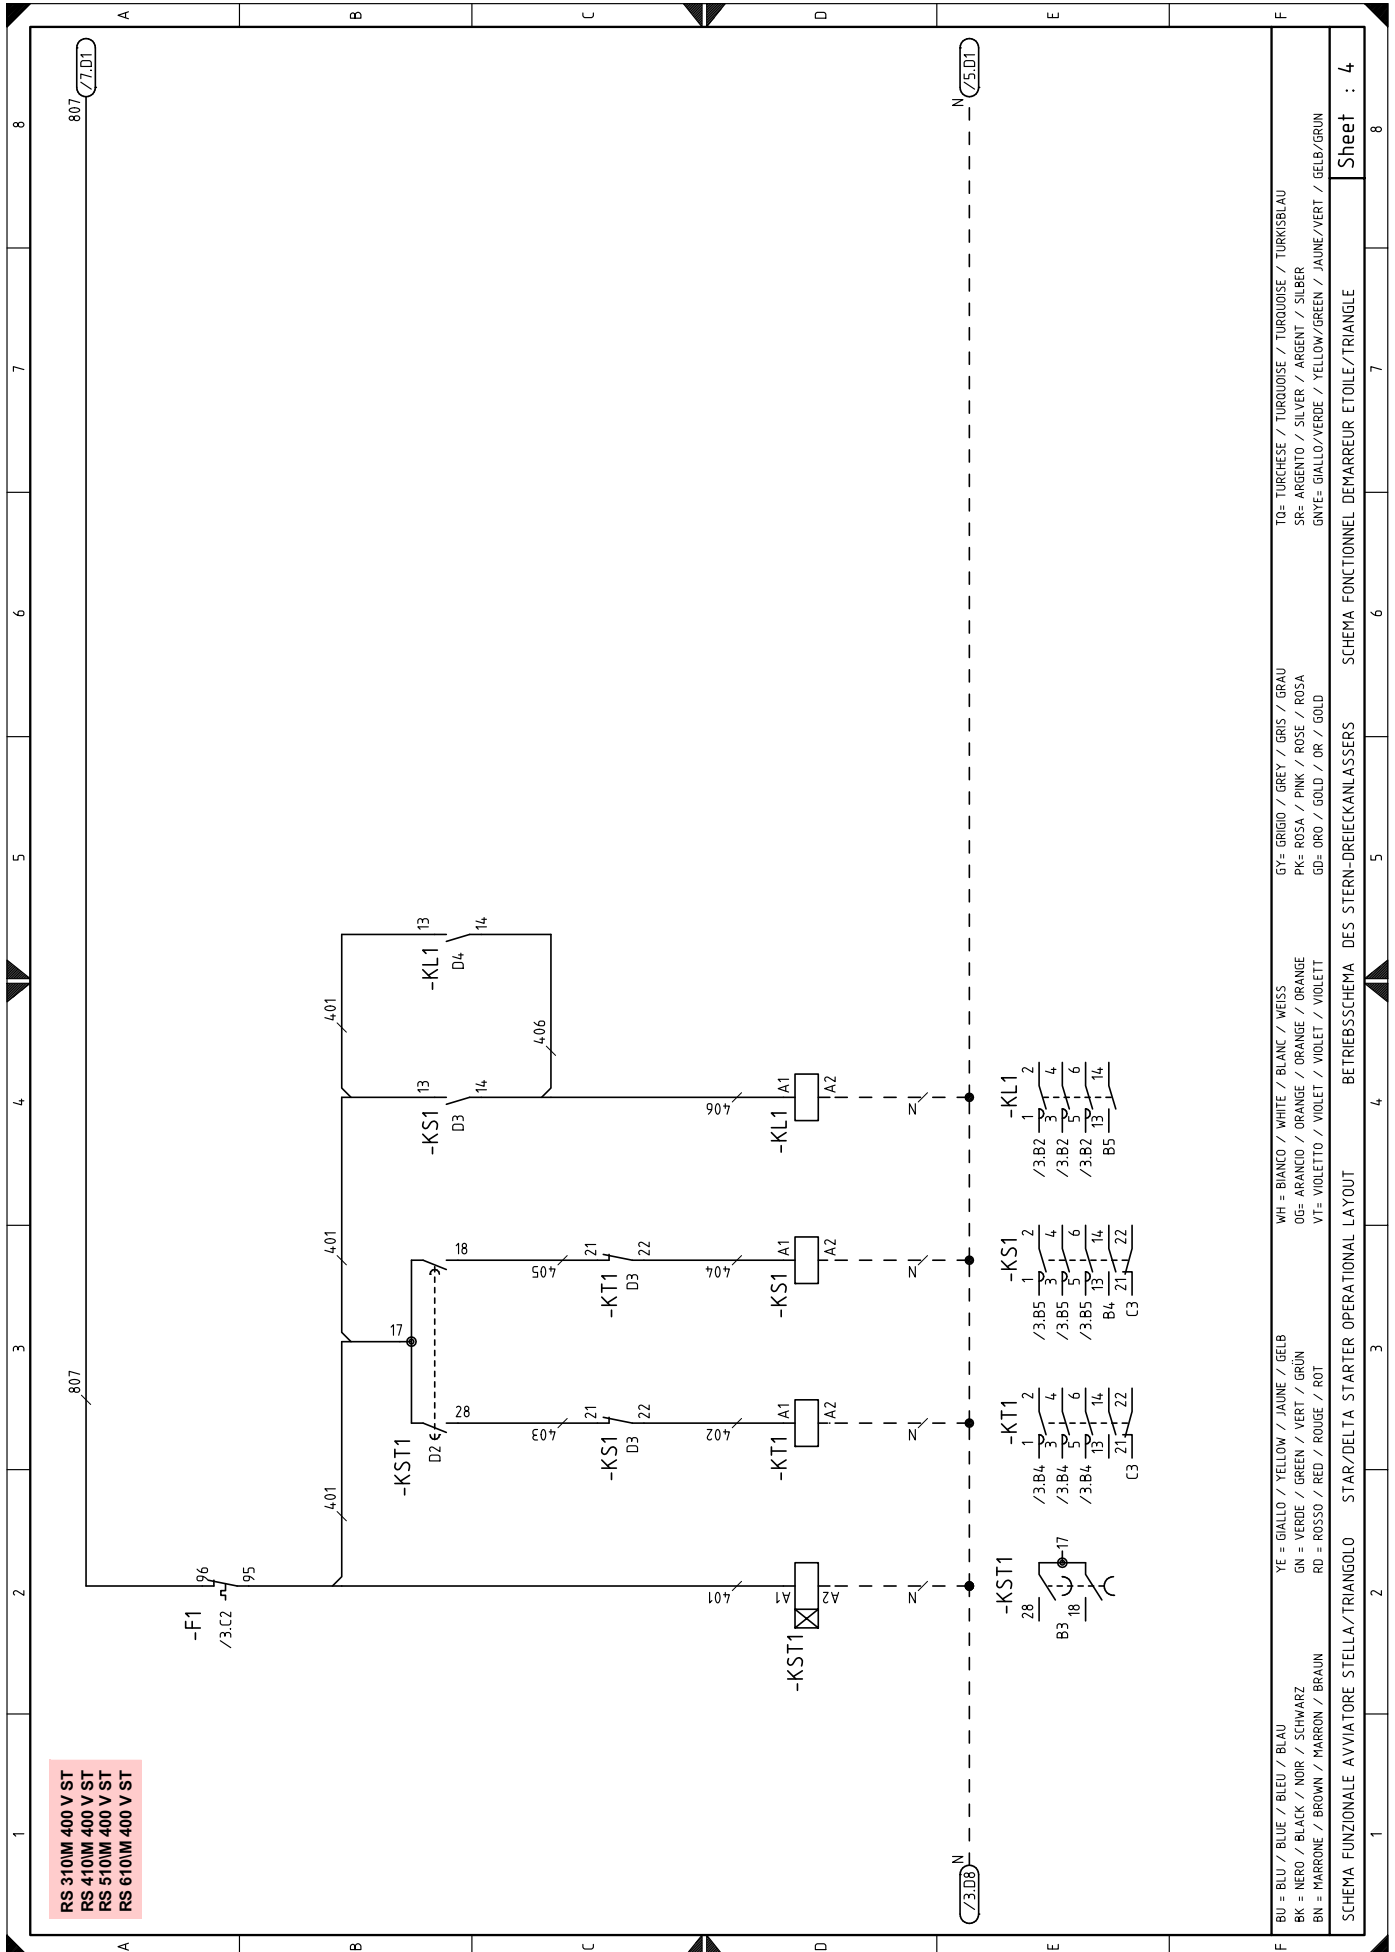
RS 310\M 400 V ST
RS 410\M 400 V ST
RS 510\M 400 V ST
RS 610\M 400 V ST

/7.D1
807
/5.D1
N
/3.D8
N

807
-F1
/3.C2
96
95
401
401
401
-KST1
D2
17
18
28
405
403
-KT1
D3
21
22
-KS1
D3
21
22
404
402
-KS1
A1
A2
-KT1
A1
A2
-KST1
A1
A2
401
-KS1
D3
13
14
-KL1
D4
13
14
406
406
-KL1
A1
A2
N
N
N
N

-KL1
/3.B2 1 2
/3.B2 3 4
/3.B2 5 6
B5 13 14

-KS1
/3.B5 1 2
/3.B5 3 4
/3.B5 5 6
B4 13 14
C3 21 22

-KT1
/3.B4 1 2
/3.B4 3 4
/3.B4 5 6
13 14
C3 21 22

-KST1
28
B3 18
17

BU = BLU / BLUE / BLEU / BLAU
BK = NERO / BLACK / NOIR / SCHWARZ
BN = MARRONE / BROWN / MARRON / BRAUN
YE = GIALLO / YELLOW / JAUNE / GELB
GN = VERDE / GREEN / VERT / GRÜN
RD = ROSSO / RED / ROUGE / ROT
WH = BIANCO / WHITE / BLANC / WEISS
OG= ARANCIO / ORANGE / ORANGE / ORANGE
VT= VIOLETTO / VIOLET / VIOLET / VIOLETT
GY= GRIGIO / GREY / GRIS / GRAU
PK= ROSA / PINK / ROSE / ROSA
GD= ORO / GOLD / OR / GOLD
TQ= TURCHESE / TURQUOISE / TURQUOISE / TURKISBLAU
SR= ARGENTO / SILVER / ARGENT / SILBER
GNYE= GIALLO/VERDE / YELLOW/GREEN / JAUNE/VERT / GELB/GRUN

SCHEMA FUNZIONALE AVVIATORE STELLA/TRIANGOLO   STAR/DELTA STARTER OPERATIONAL LAYOUT   BETRIEBSSCHEMA DES STERN-DREIECKANLASSERS   SCHEMA FONCTIONNEL DEMARREUR ETOILE/TRIANGLE
Sheet : 4

A B C D E F
1 2 3 4 5 6 7 8